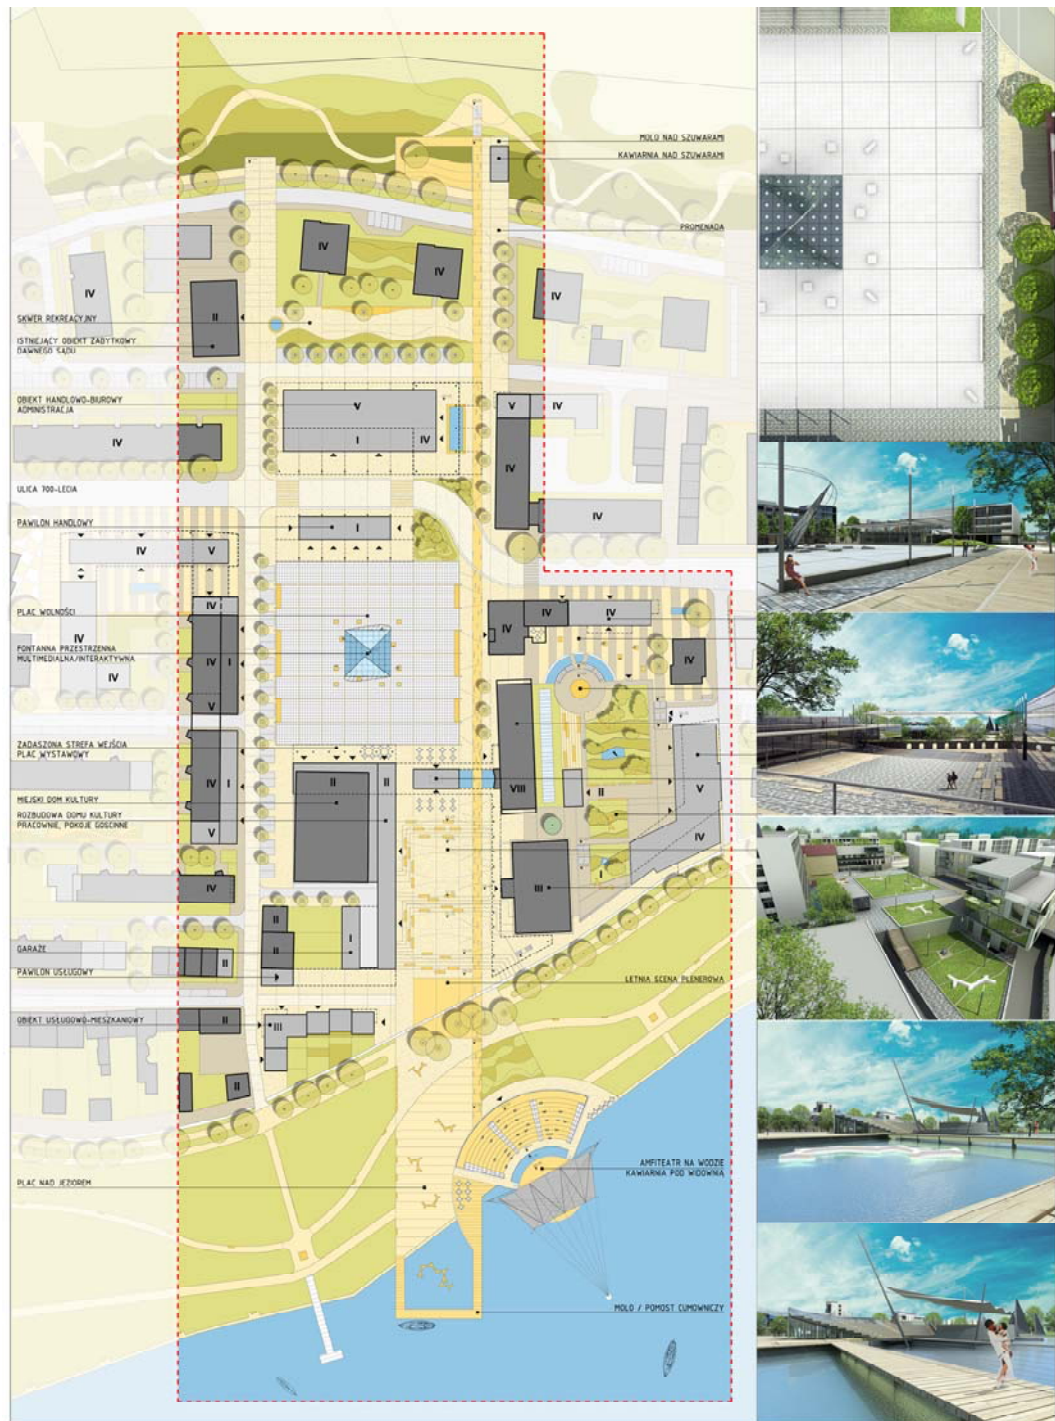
MOLO NAD SZUWARAMI
KAWIARNIA NAD SZUWARAMI
PROMENADA
SKWER REKREACYJNY
ISTNIEJĄCY OBIEKT ZABYTKOWY DAWNEGO SĄDU
OBIEKT HANDLOWO-BIUROWY ADMINISTRACJA
ULICA 700-LECIA
PAWILON HANDLOWY
PLAC WOLNOŚCI
FONTANNA PRZESTRZENNA MULTIMEDIALNA/INTERAKTYWNA
ZADASZONA STREFA WEJŚCIA PLAC WYSTAWOWY
MIEJSKI DOM KULTURY
ROZBUDOWA DOMU KULTURY PRACOWNIE, POKOJE GOŚCINNE
GARAŻE
PAWILON USŁUGOWY
OBIEKT USŁUGOWO-MIESZKANIOWY
LETNIA SCENA PLENEROWA
AMFITEATR NA WODZIE KAWIARNIA POD WODNĄ
PLAC NAD JEZIOREM
MOLO / POMOST CUMOWNICZY
IV
IV
IV
IV
II
V
I
IV
V
IV
IV
IV
IV
I
IV
V
IV
IV
IV
IV
IV
IV
IV
I
V
IV
I
V
II
II
VIII
II
V
IV
IV
III
I
II
II
II
I
II
II
III
II